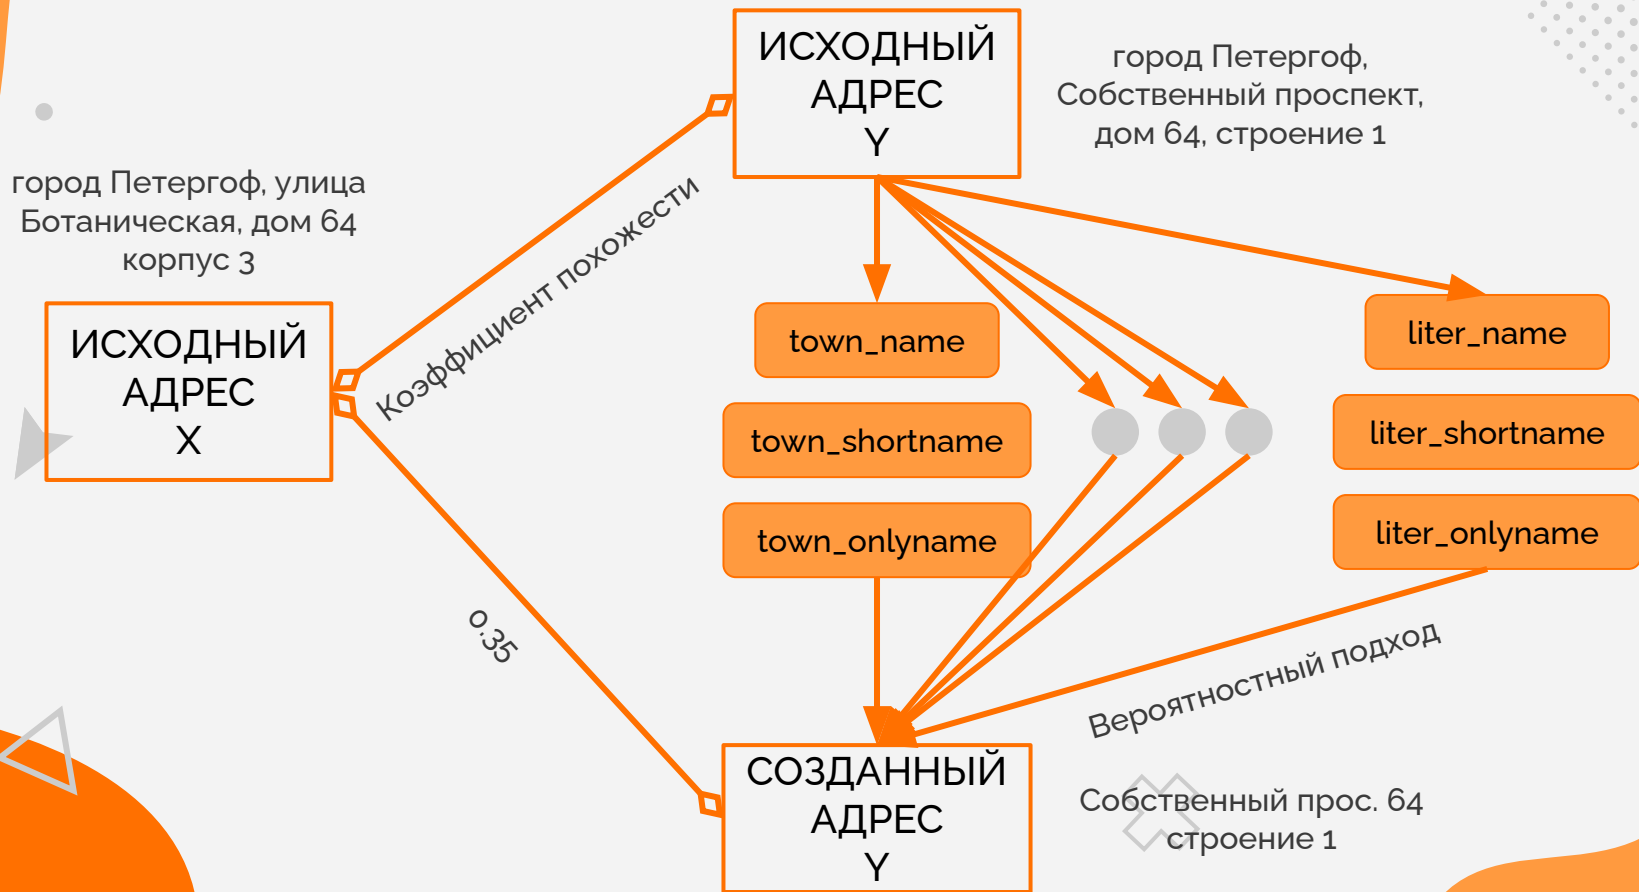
ИСХОДНЫЙ АДРЕС
Y

город Петергоф, Собственный проспект, дом 64, строение 1

город Петергоф, улица Ботаническая, дом 64 корпус 3

ИСХОДНЫЙ АДРЕС
X

Коэффициент похожести

town_name

town_shortname

town_onlyname

liter_name

liter_shortname

liter_onlyname

0.35

Вероятностный подход

СОЗДАННЫЙ АДРЕС
Y

Собственный прос. 64 строение 1